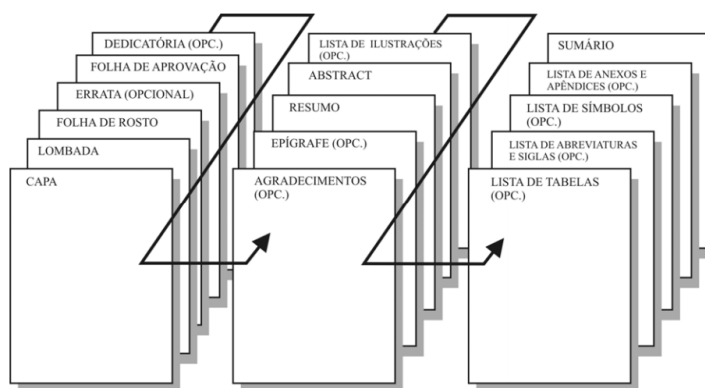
DEDICATÓRIA (OPC.)
FOLHA DE APROVAÇÃO
ERRATA (OPCIONAL)
FOLHA DE ROSTO
LOMBADA
CAPA

LISTA DE ILUSTRAÇÕES (OPC.)
ABSTRACT
RESUMO
EPÍGRAFE (OPC.)
AGRADECIMENTOS (OPC.)

SUMÁRIO
LISTA DE ANEXOS E APÊNDICES (OPC.)
LISTA DE SÍMBOLOS (OPC.)
LISTA DE ABREVIATURAS E SIGLAS (OPC.)
LISTA DE TABELAS (OPC.)